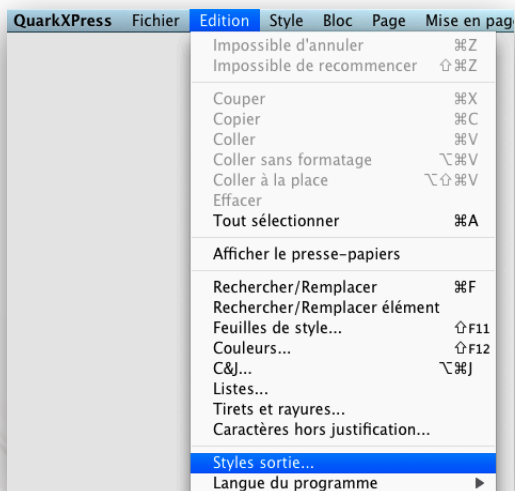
QuarkXPress Fichier Edition Style Bloc Page Mise en pag

Impossible d'annuler ⌘Z
Impossible de recommencer ⇧⌘Z

Couper ⌘X
Copier ⌘C
Coller ⌘V
Coller sans formatage ⌥⌘V
Coller à la place ⌥⇧⌘V
Effacer
Tout sélectionner ⌘A

Afficher le presse-papiers

Rechercher/Remplacer ⌘F
Rechercher/Remplacer élément
Feuilles de style... ⇧F11
Couleurs... ⇧F12
C&J... ⌥⌘J
Listes...
Tirets et rayures...
Caractères hors justification...

Styles sortie...
Langue du programme